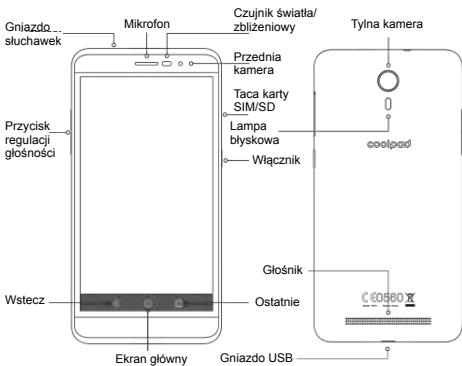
Gniazdo słuchawek
Mikrofon
Czujnik światła/ zbliżeniowy
Przednia kamera
Tylna kamera
Taca karty SIM/SD
Przycisk regulacji głośności
Lampa błyskowa
coolpad
Włącznik
Głośnik
CE0580
Wstecz
Ostatnie
Ekran główny
Gniazdo USB